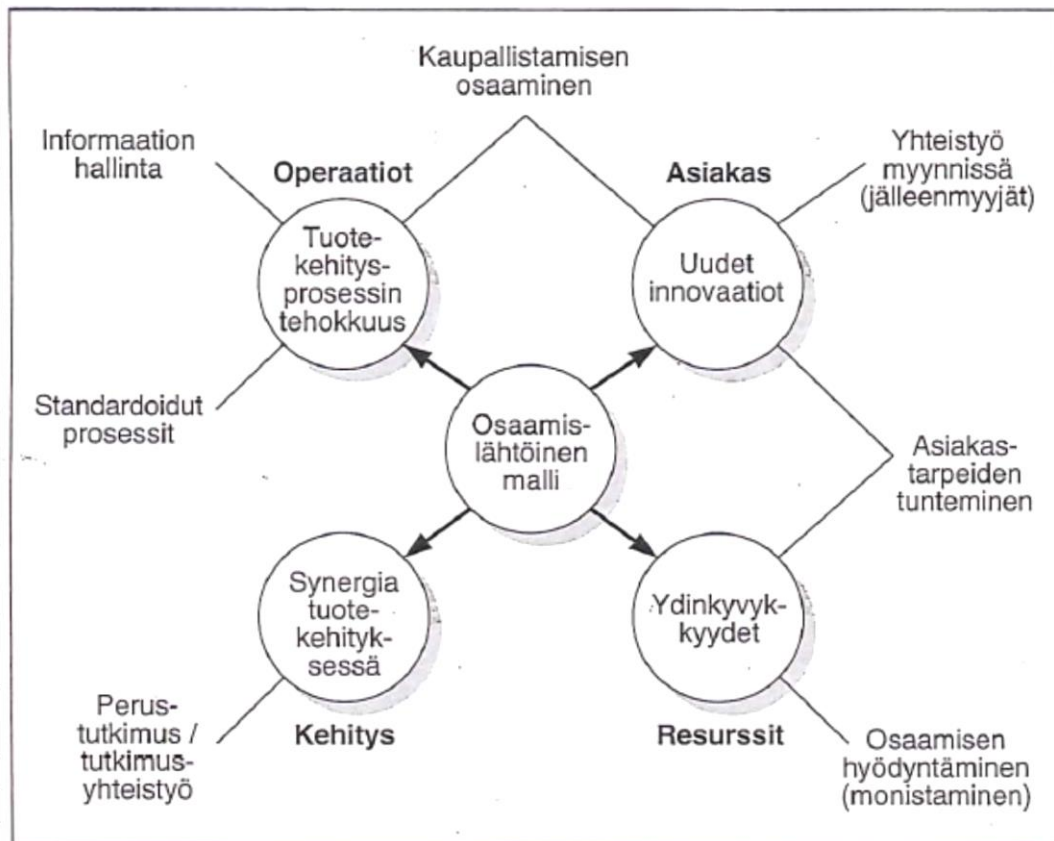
Kaupallistamisen osaaminen

Informaation hallinta

Operaatiot

Asiakas

Yhteistyö myynnissä (jälleenmyyjät)

Tuotekehitysprosessin tehokkuus

Uudet innovaatiot

Standardoidut prosessit

Osaamislähtöinen malli

Asiakastarpeiden tunteminen

Synergia tuotekehityksessä

Ydinkyvykkyydet

Perustutkimus / tutkimusyhteistyö

Kehitys

Resurssit

Osaamisen hyödyntäminen (monistaminen)